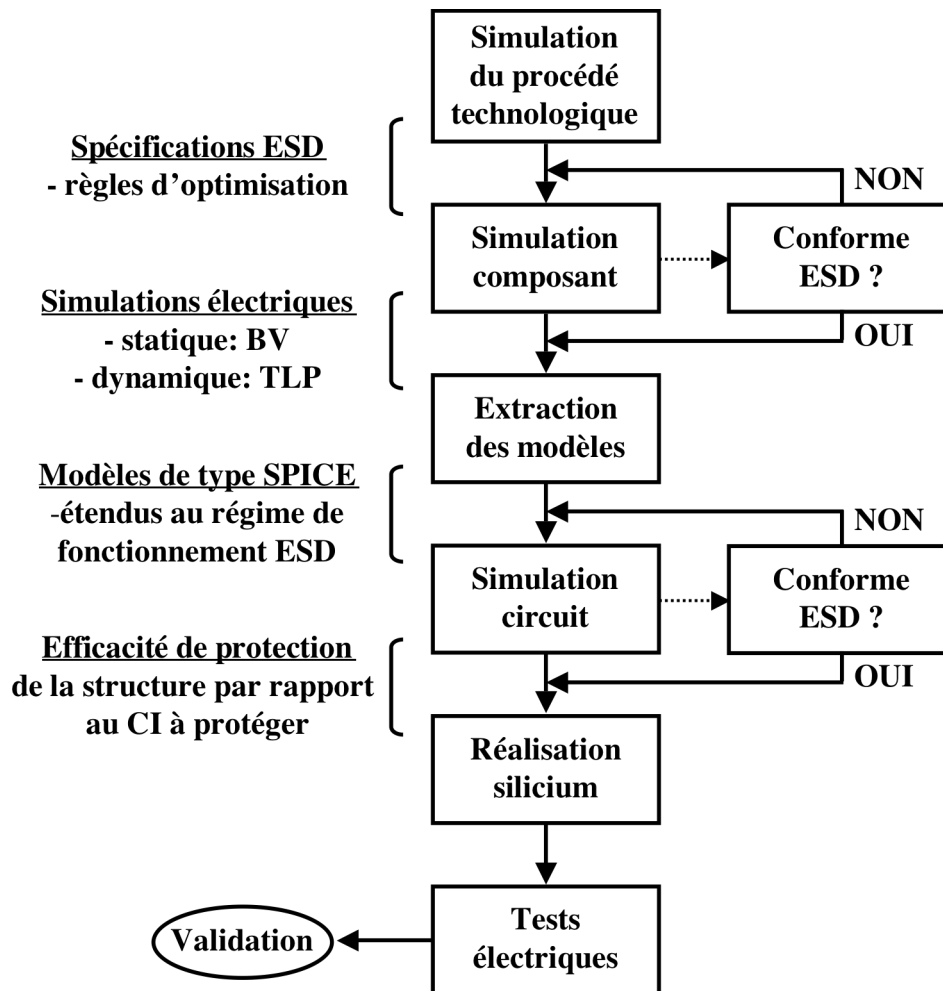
Simulation du procédé technologique

Spécifications ESD
- règles d'optimisation

NON

Simulation composant

Conforme ESD ?

Simulations électriques
- statique: BV
- dynamique: TLP

OUI

Extraction des modèles

Modèles de type SPICE
-étendus au régime de fonctionnement ESD

NON

Simulation circuit

Conforme ESD ?

Efficacité de protection
de la structure par rapport au CI à protéger

OUI

Réalisation silicium

Tests électriques

Validation